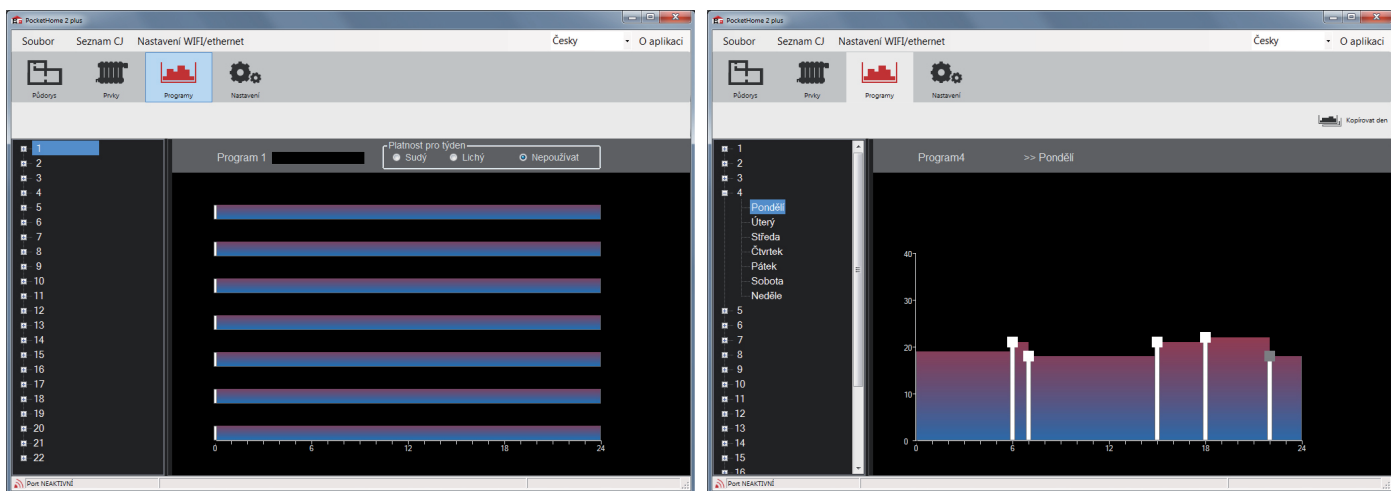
PocketHome 2 plus

Soubor Seznam CJ Nastavení WIFI/ethernet Česky O aplikaci

Půdorys Prvky Programy Nastavení

1
2
3
4
5
6
7
8
9
10
11
12
13
14
15
16
17
18
19
20
21
22

Program 1

Platnost pro týden
Sudý Lichý Nepoužívat

0 6 12 18 24

Port NEAKTIVNÍ

PocketHome 2 plus

Soubor Seznam CJ Nastavení WIFI/ethernet Česky O aplikaci

Půdorys Prvky Programy Nastavení

Kopírovat den

1
2
3
4
Pondělí
Úterý
Středa
Čtvrtek
Pátek
Sobota
Neděle
5
6
7
8
9
10
11
12
13
14
15
16

Program4 >> Pondělí

40
30
20
10
0
0 6 12 18 24

Port NEAKTIVNÍ